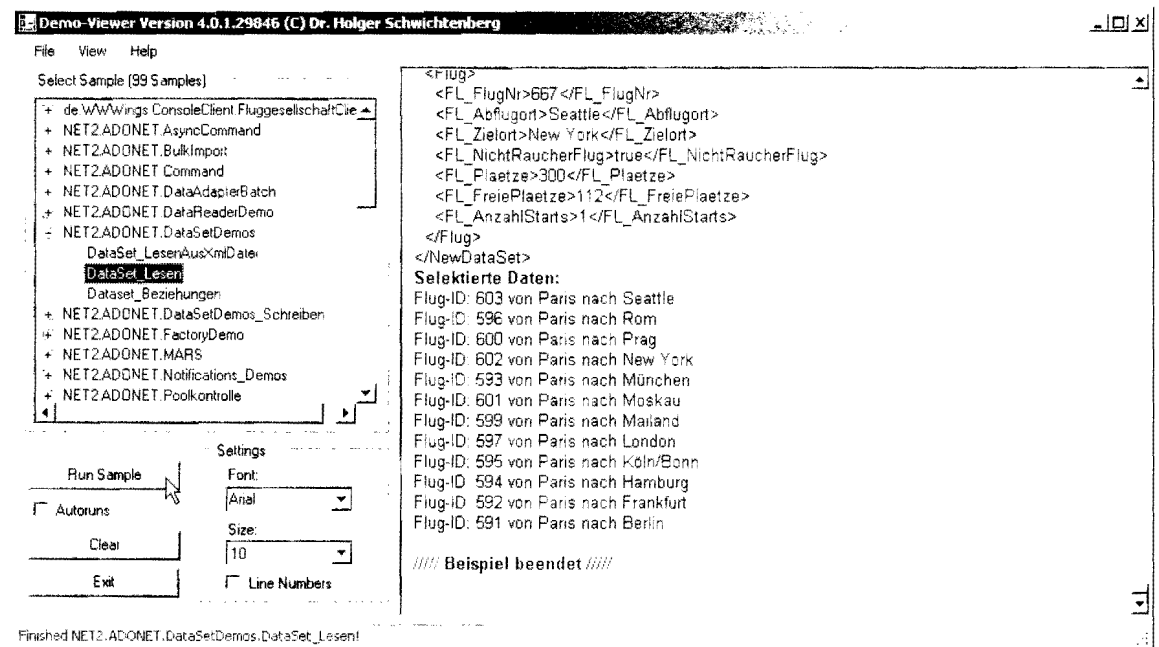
Demo-Viewer Version 4.0.1.29846 (C) Dr. Holger Schwichtenberg

File View Help

Select Sample (99 Samples)

+ de.WWWings.ConsoleClient.FluggesellschaftCle
+ NET2.ADONET.AsyncCommand
+ NET2.ADONET.BulkImport
+ NET2.ADONET.Command
+ NET2.ADONET.DataAdapterBatch
+ NET2.ADONET.DataReaderDemo
- NET2.ADONET.DataSetDemos
DataSet_LesenAusXmlDatei
DataSet_Lesen
Dataset_Beziehungen
+ NET2.ADONET.DataSetDemos_Schreiben
+ NET2.ADONET.FactoryDemo
+ NET2.ADONET.MARS
+ NET2.ADONET.Notifications_Demos
+ NET2.ADONET.Poolkontrolle

Settings

Run Sample

Autoruns

Clear

Exit

Font:
Arial

Size:
10

Line Numbers

<Flug>
<FL_FlugNr>667</FL_FlugNr>
<FL_Abflugort>Seattle</FL_Abflugort>
<FL_Zielort>New York</FL_Zielort>
<FL_NichtRaucherFlug>true</FL_NichtRaucherFlug>
<FL_Plaetze>300</FL_Plaetze>
<FL_FreiePlaetze>112</FL_FreiePlaetze>
<FL_AnzahlStarts>1</FL_AnzahlStarts>
</Flug>
</NewDataSet>
Selektierte Daten:
Flug-ID: 603 von Paris nach Seattle
Flug-ID: 596 von Paris nach Rom
Flug-ID: 600 von Paris nach Prag
Flug-ID: 602 von Paris nach New York
Flug-ID: 593 von Paris nach München
Flug-ID: 601 von Paris nach Moskau
Flug-ID: 599 von Paris nach Mailand
Flug-ID: 597 von Paris nach London
Flug-ID: 595 von Paris nach Köln/Bonn
Flug-ID: 594 von Paris nach Hamburg
Flug-ID: 592 von Paris nach Frankfurt
Flug-ID: 591 von Paris nach Berlin

///// Beispiel beendet /////

Finished NET2.ADONET.DataSetDemos.DataSet_Lesen!